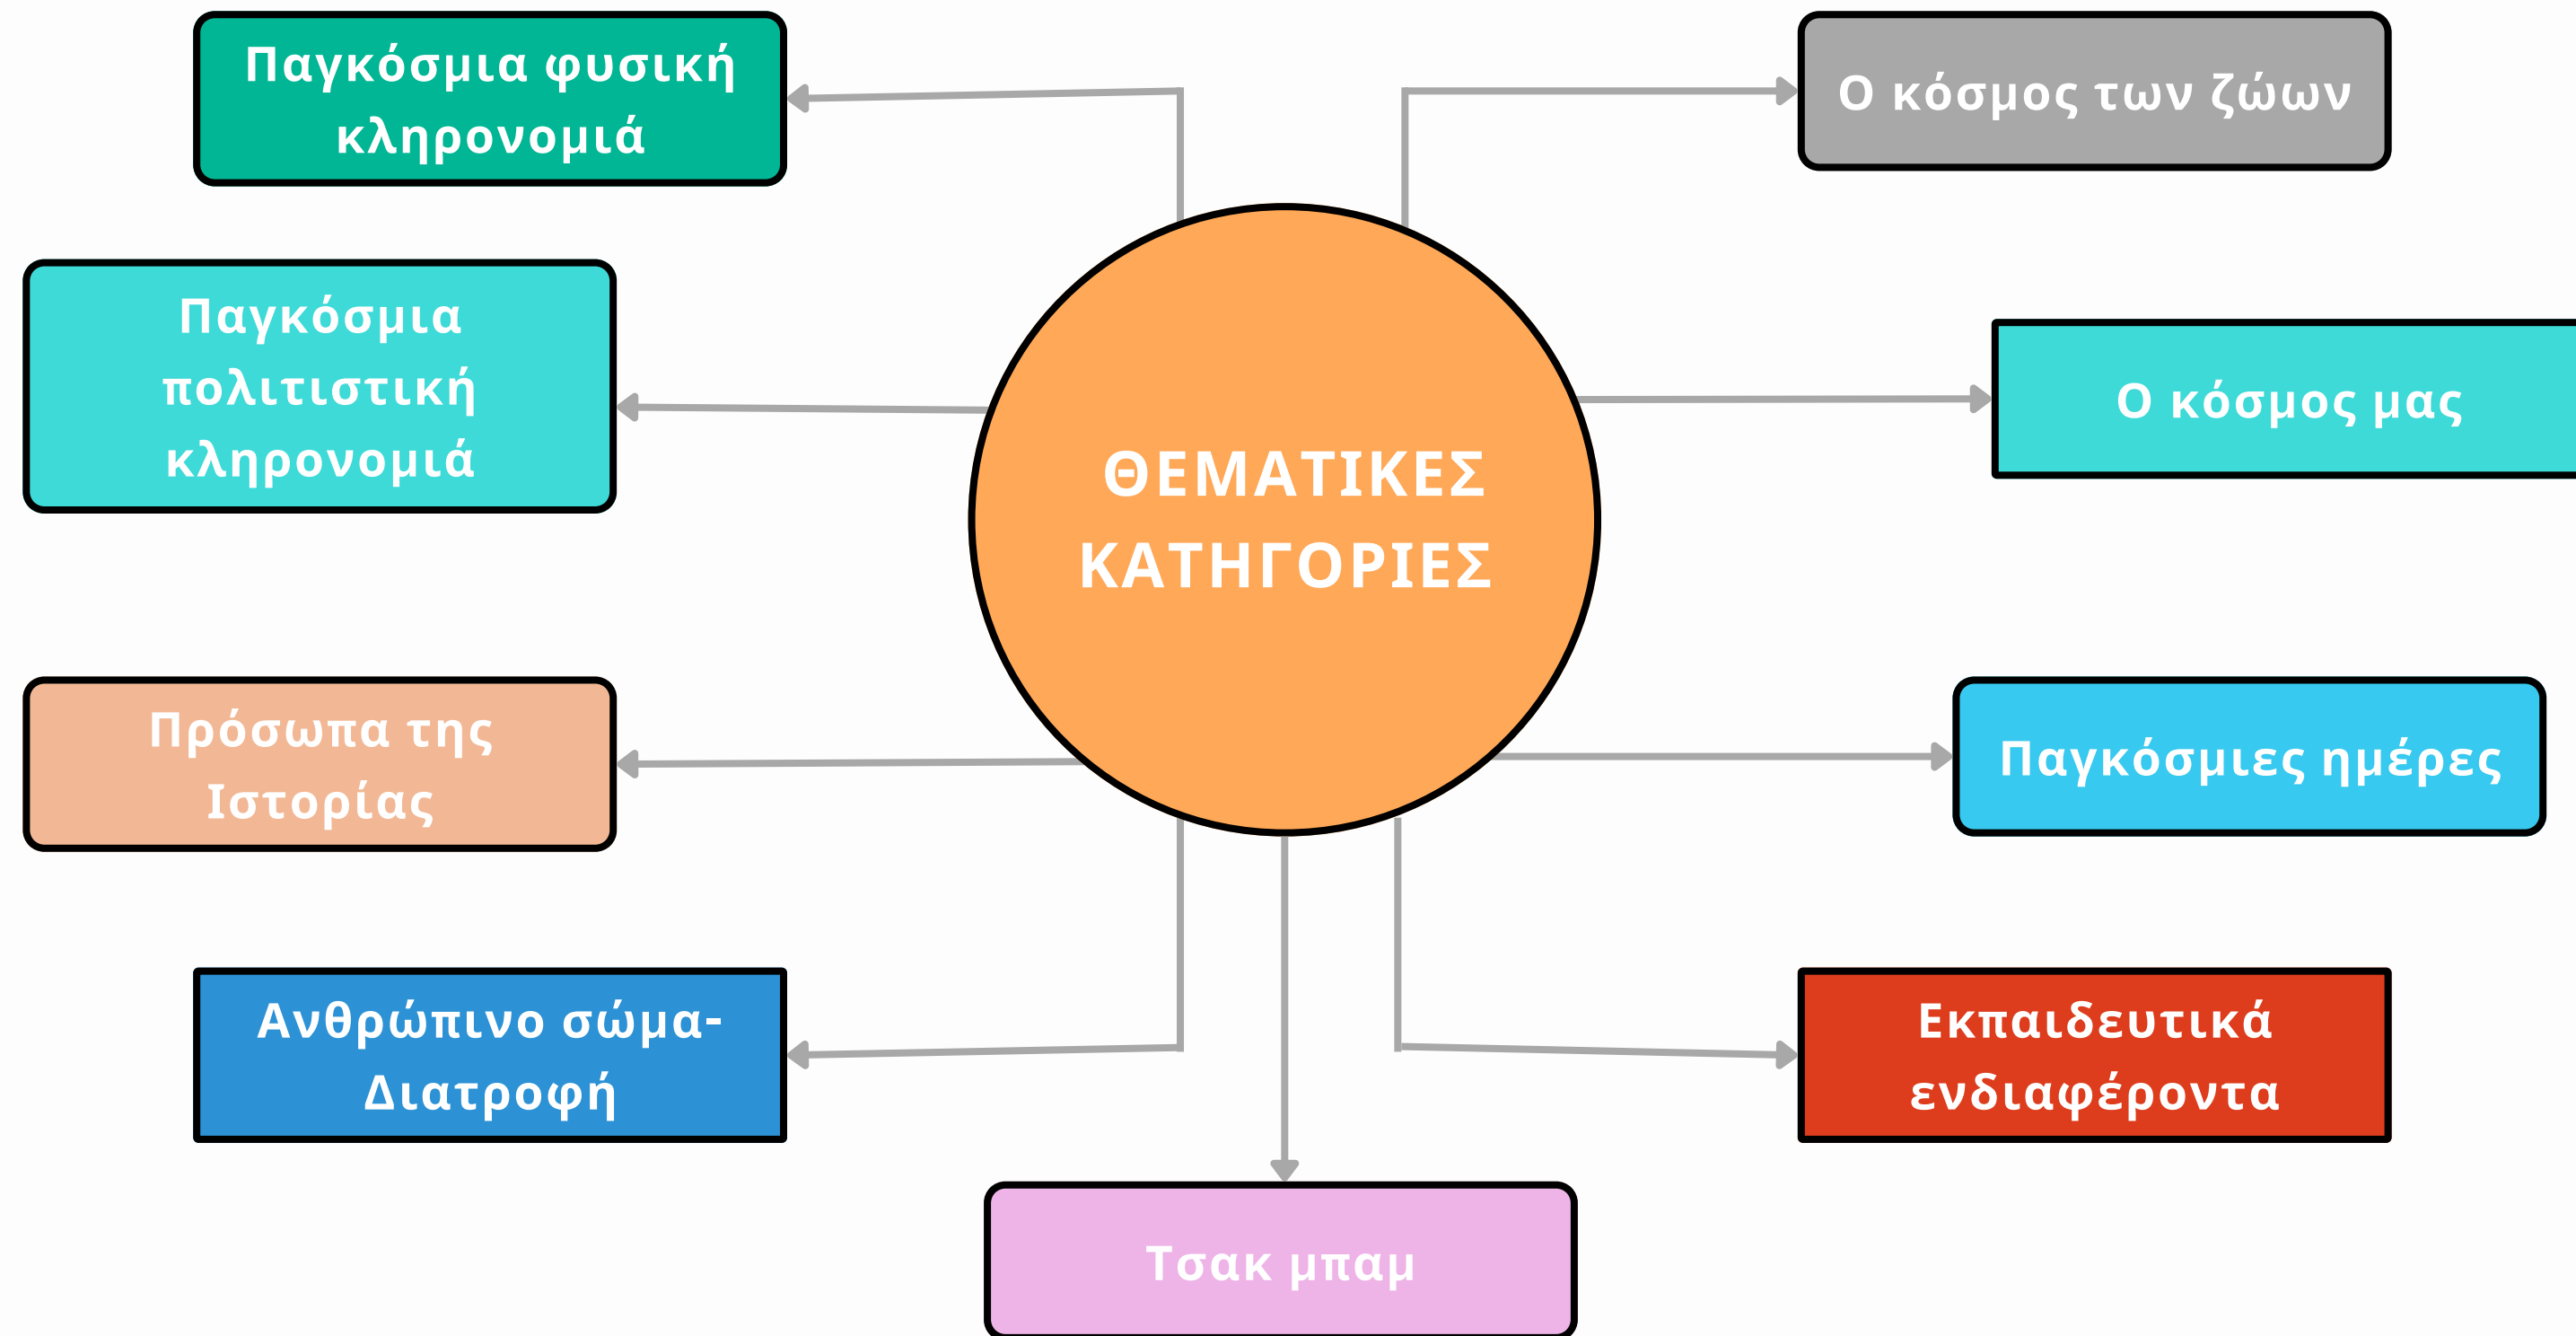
ΘΕΜΑΤΙΚΕΣ ΚΑΤΗΓΟΡΙΕΣ

Παγκόσμια φυσική κληρονομιά

Ο κόσμος των ζώων

Παγκόσμια πολιτιστική κληρονομιά

Ο κόσμος μας

Πρόσωπα της Ιστορίας

Παγκόσμιες ημέρες

Ανθρώπινο σώμα-Διατροφή

Εκπαιδευτικά ενδιαφέροντα

Τσακ μπαμ